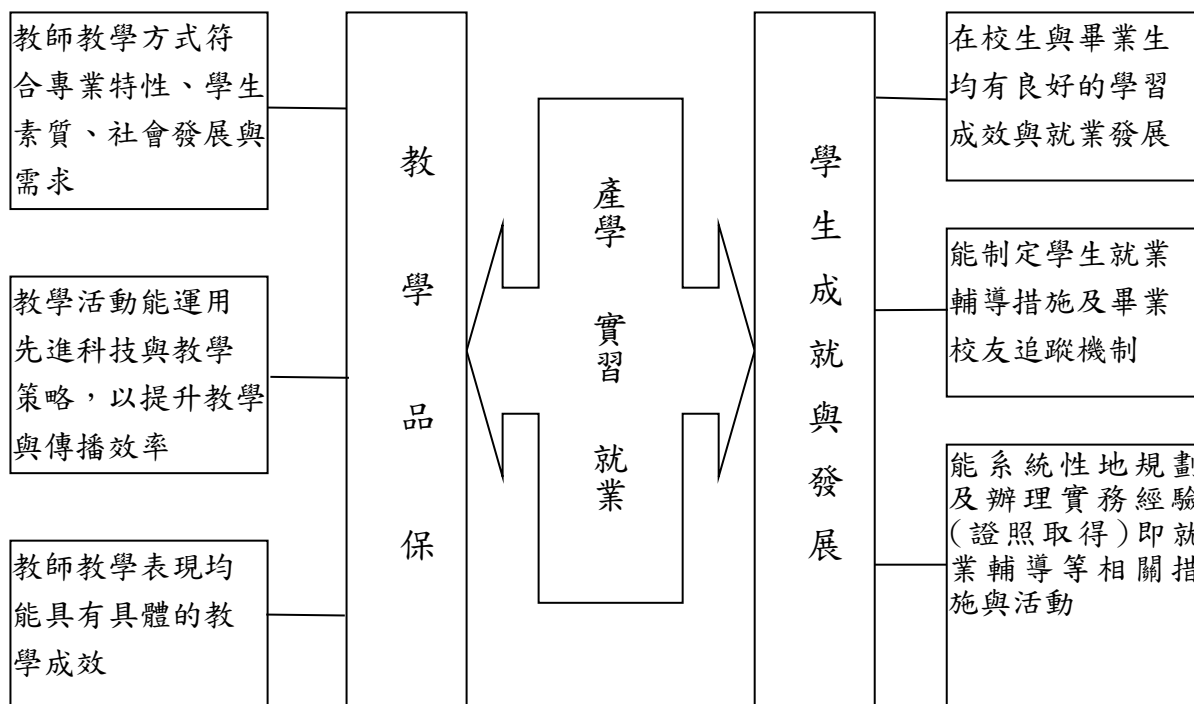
教師教學方式符合專業特性、學生素質、社會發展與需求

教學活動能運用先進科技與教學策略，以提升教學與傳播效率

教師教學表現均能具有具體的教學成效

教學品保

產學

實習

就業

學生成就與發展

在校生與畢業生均有良好的學習成效與就業發展

能制定學生就業輔導措施及畢業校友追蹤機制

能系統性地規劃及辦理實務經驗(證照取得)即就業輔導等相關措施與活動